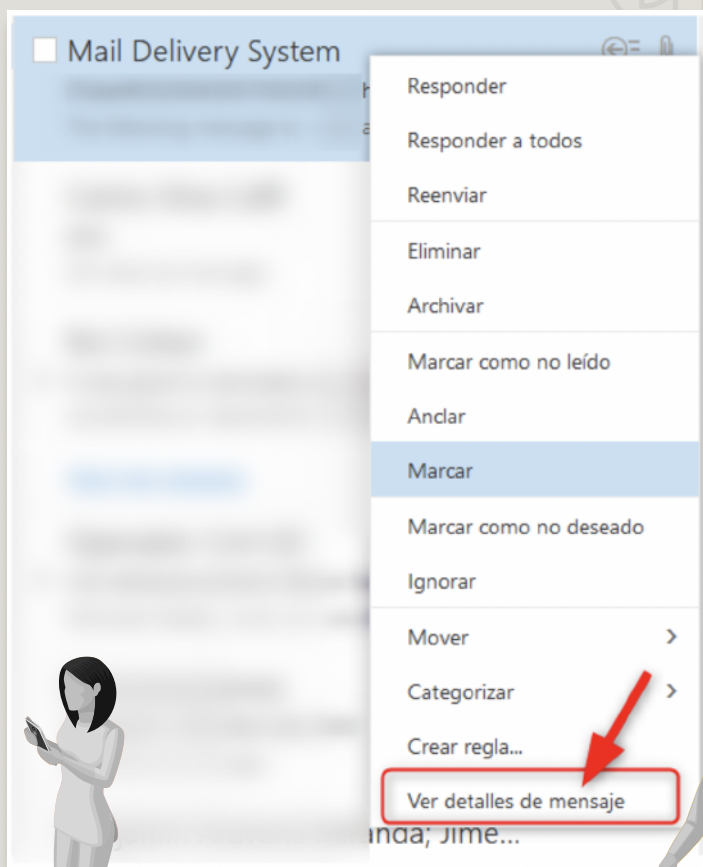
Mail Delivery System

Responder

Responder a todos

Reenviar

Eliminar

Archivar

Marcar como no leído

Anclar

Marcar

Marcar como no deseado

Ignorar

Mover

Categorizar

Crear regla...

Ver detalles de mensaje

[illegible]nda; Jime...